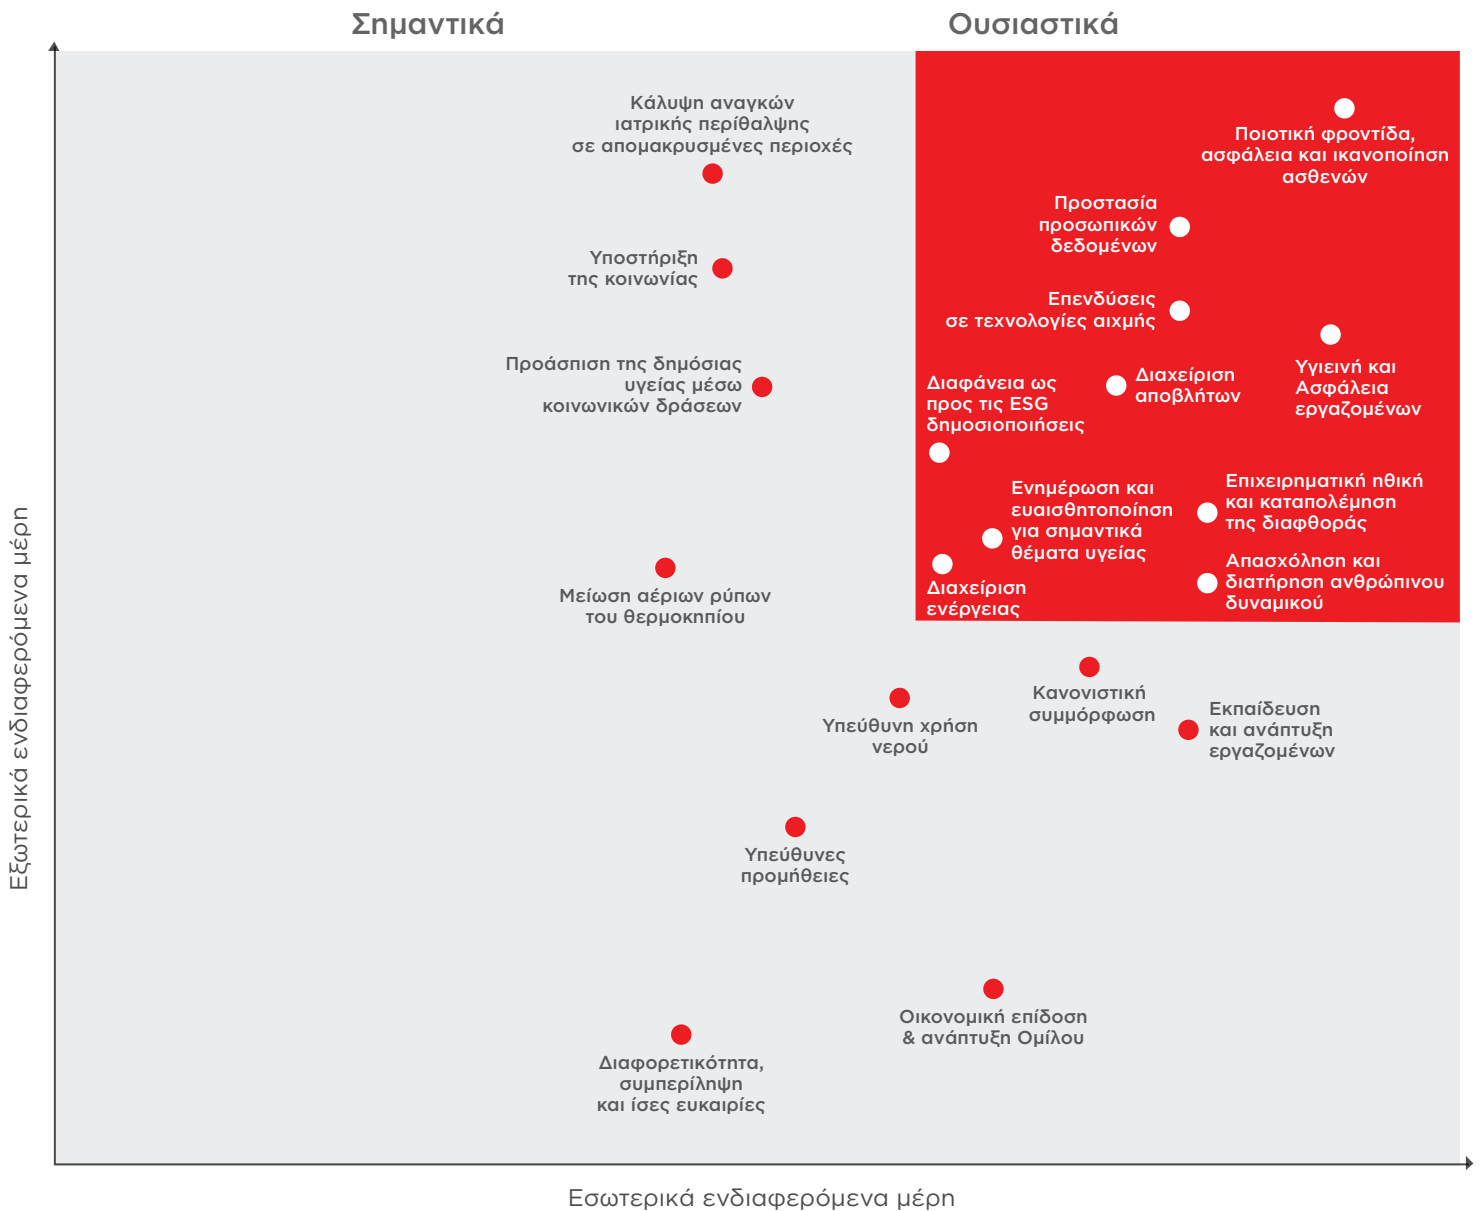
Σημαντικά

Ουσιαστικά

Κάλυψη αναγκών ιατρικής περίθαλψης σε απομακρυσμένες περιοχές

Ποιοτική φροντίδα, ασφάλεια και ικανοποίηση ασθενών

Προστασία προσωπικών δεδομένων

Υποστήριξη της κοινωνίας

Επενδύσεις σε τεχνολογίες αιχμής

Προάσπιση της δημόσιας υγείας μέσω κοινωνικών δράσεων

Διαφάνεια ως προς τις ESG δημοσιοποιήσεις

Διαχείριση αποβλήτων

Υγιεινή και Ασφάλεια εργαζομένων

Ενημέρωση και ευαισθητοποίηση για σημαντικά θέματα υγείας

Επιχειρηματική ηθική και καταπολέμηση της διαφθοράς

Μείωση αέριων ρύπων του θερμοκηπίου

Διαχείριση ενέργειας

Απασχόληση και διατήρηση ανθρώπινου δυναμικού

Κανονιστική συμμόρφωση

Υπεύθυνη χρήση νερού

Εκπαίδευση και ανάπτυξη εργαζομένων

Υπεύθυνες προμήθειες

Οικονομική επίδοση & ανάπτυξη Ομίλου

Διαφορετικότητα, συμπερίληψη και ίσες ευκαιρίες

Εξωτερικά ενδιαφερόμενα μέρη

Εσωτερικά ενδιαφερόμενα μέρη